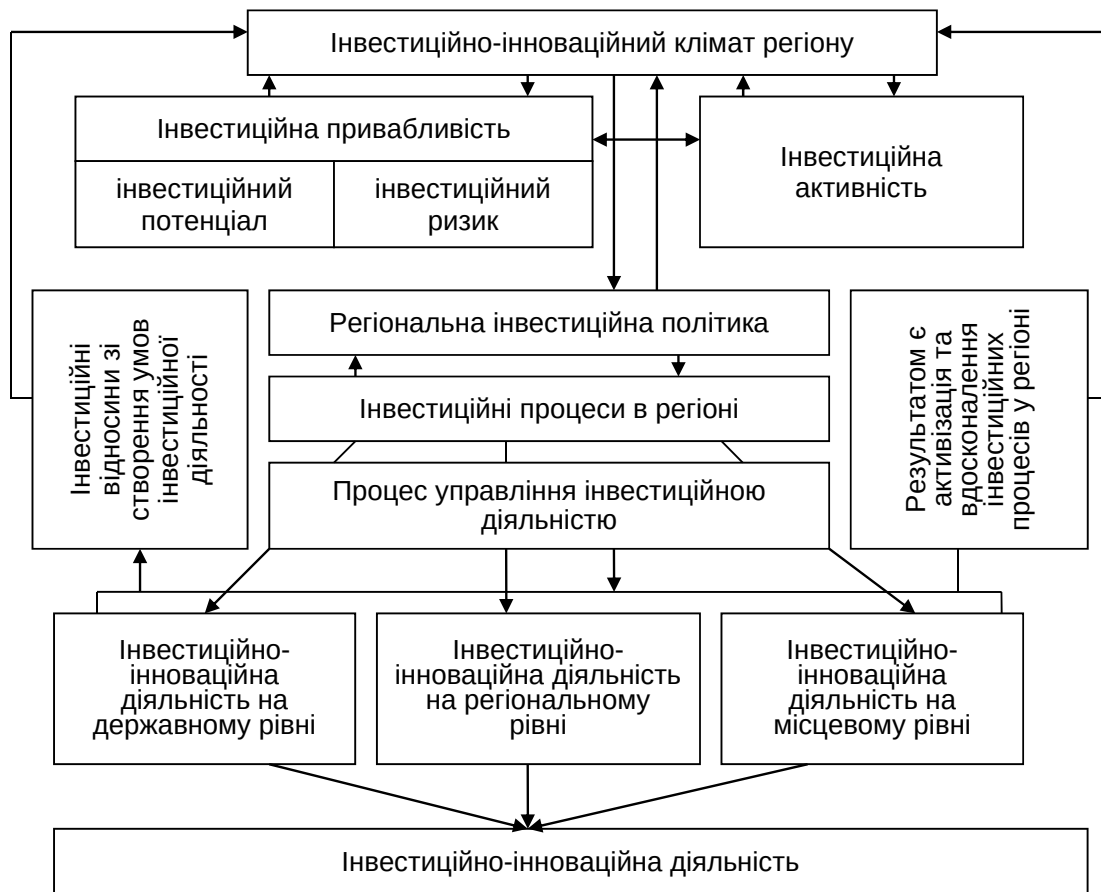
Інвестиційно-інноваційний клімат регіону

Інвестиційна привабливість

інвестиційний потенціал

інвестиційний ризик

Інвестиційна активність

Інвестиційні відносини зі створення умов інвестиційної діяльності

Регіональна інвестиційна політика

Інвестиційні процеси в регіоні

Процес управління інвестиційною діяльністю

Результатом є активізація та вдосконалення інвестиційних процесів у регіоні

Інвестиційно-інноваційна діяльність на державному рівні

Інвестиційно-інноваційна діяльність на регіональному рівні

Інвестиційно-інноваційна діяльність на місцевому рівні

Інвестиційно-інноваційна діяльність